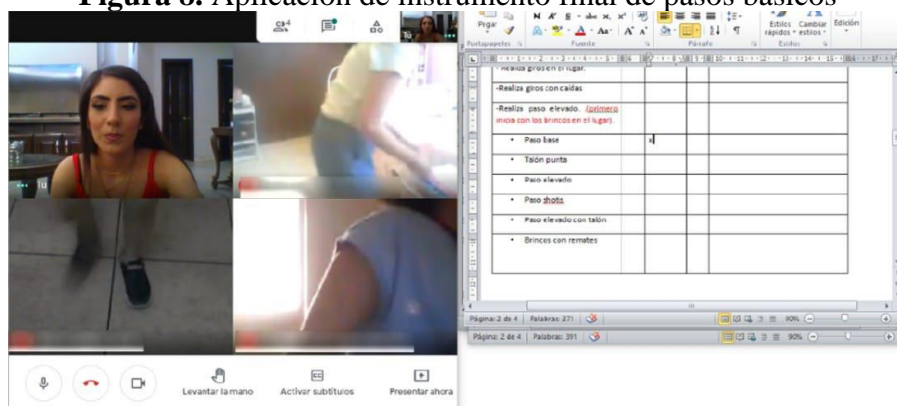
Figura 6. Aplicación de instrumento final de pasos básicos

Tú

Levantar la mano

Activar subtítulos

Presentar ahora

Pegar

Portapapeles

Fuente

Párrafo

Estilos rápidos

Cambiar estilos

Edición

Estilos

-Realiza giros en el lugar.

-Realiza giros con caídas

-Realiza paso elevado. (primero inicia con los brincos en el lugar).

| | | | |
|---|---|---|---|
| • Paso base | x | | |
| • Talón punta | | | |
| • Paso elevado | | | |
| • Paso shots | | | |
| • Paso elevado con talón | | | |
| • Brincos con remates | | | |

Página: 2 de 4 | Palabras: 271

90%

Página: 2 de 4 | Palabras: 391

90%